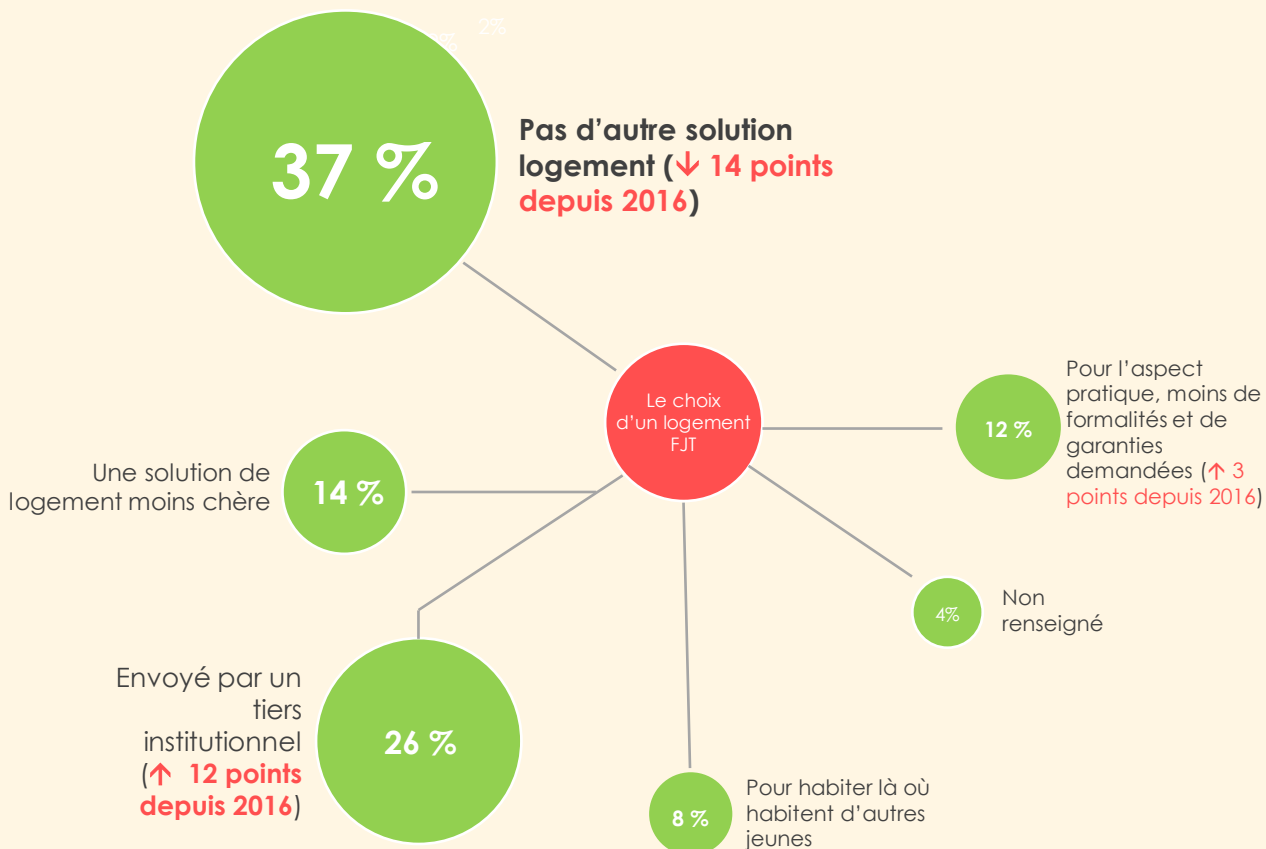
2%

%

37 %

Pas d’autre solution logement (↓ 14 points depuis 2016)

Le choix d’un logement FJT

12 %

Pour l’aspect pratique, moins de formalités et de garanties demandées (↑ 3 points depuis 2016)

Une solution de logement moins chère

14 %

4%

Non renseigné

Envoyé par un tiers institutionnel (↑ 12 points depuis 2016)

26 %

8 %

Pour habiter là où habitent d’autres jeunes